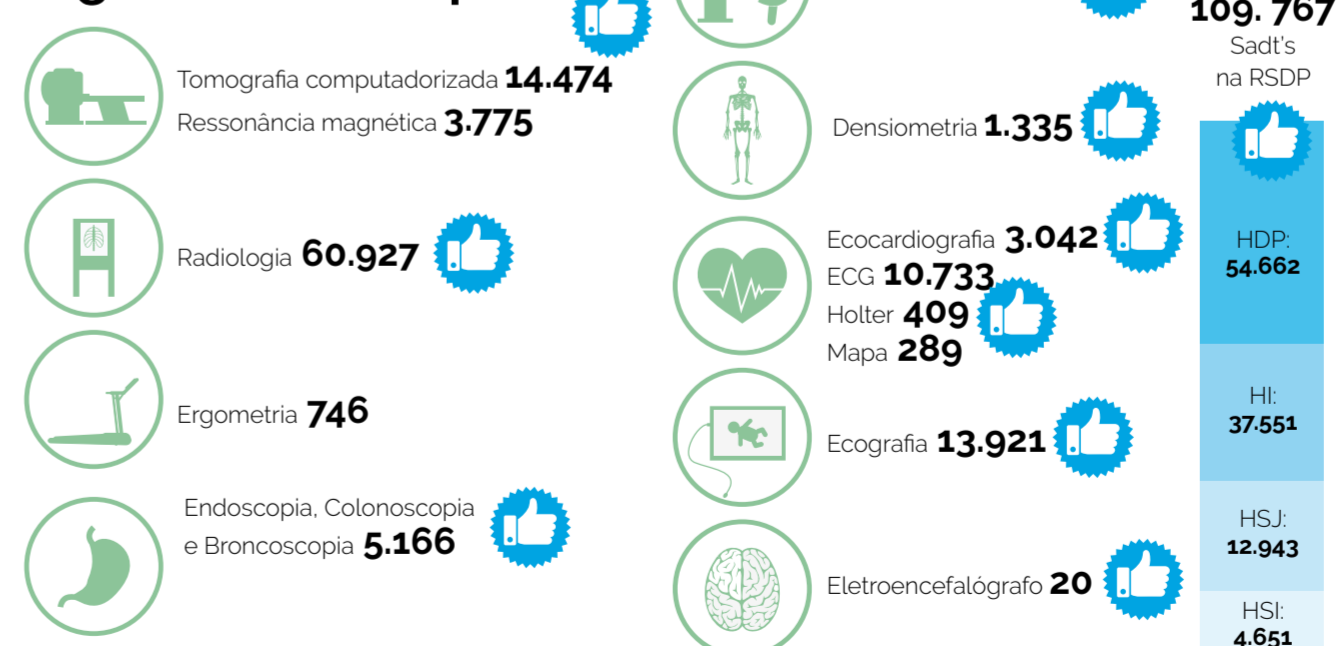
Tomografia computadorizada 14.474
Ressonância magnética 3.775

Radiologia 60.927

Ergometria 746

Endoscopia, Colonoscopia e Broncoscopia 5.166

Densiometria 1.335

Ecocardiografia 3.042
ECG 10.733
Holter 409
Mapa 289

Ecografia 13.921

Eletroencefalógrafo 20

109. 767
Sadt's na RSDP

HDP: 54.662

HI: 37.551

HSJ: 12.943

HSI: 4.651